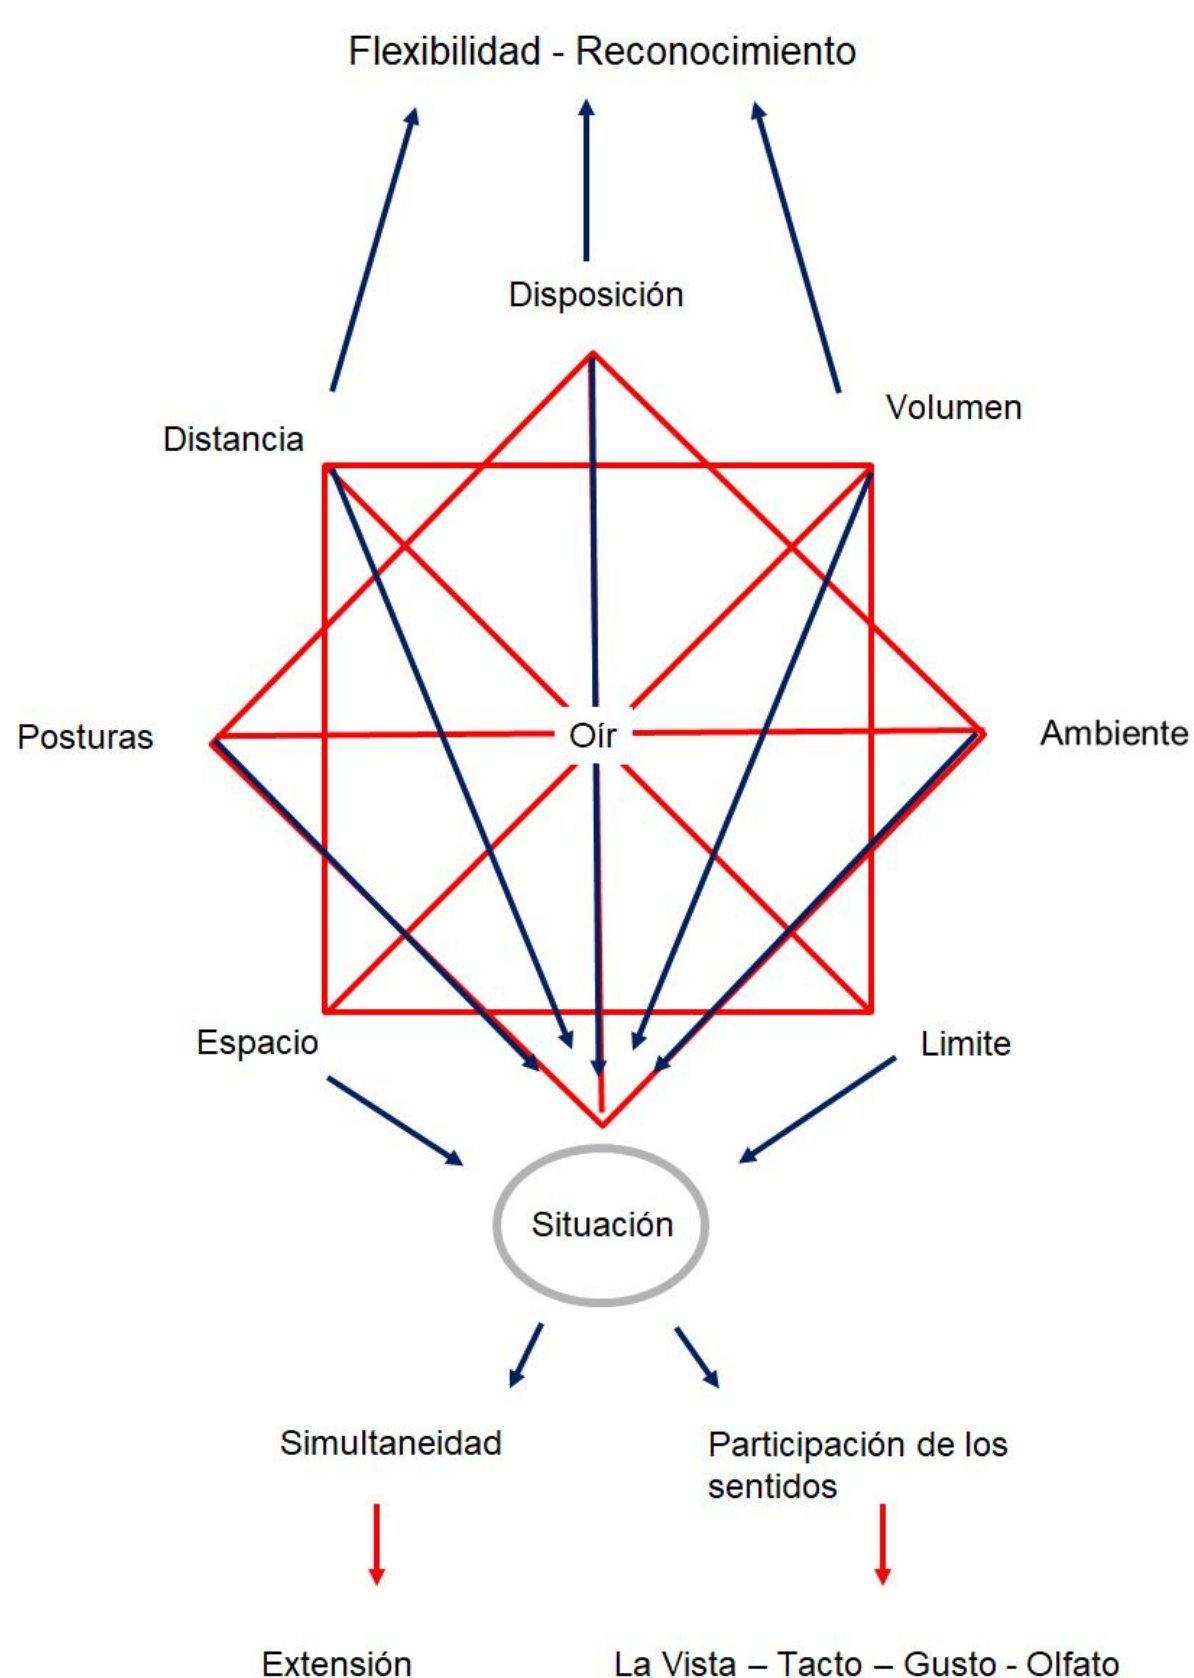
Flexibilidad - Reconocimiento

Disposición

Distancia

Volumen

Posturas

Oír

Ambiente

Espacio

Limite

Situación

Simultaneidad

Participación de los sentidos

Extensión

La Vista – Tacto – Gusto - Olfato